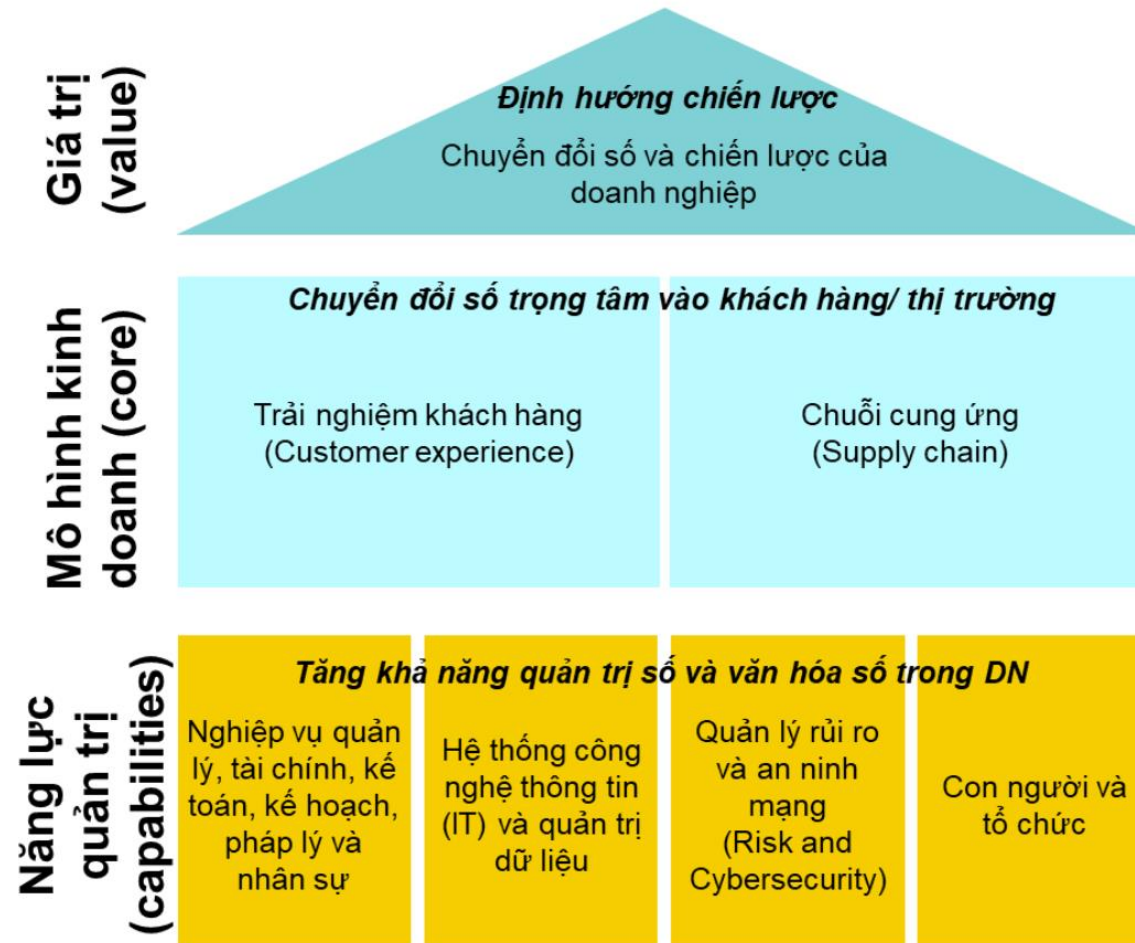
Giá trị (value)

Định hướng chiến lược

Chuyển đổi số và chiến lược của doanh nghiệp

Mô hình kinh doanh (core)

Chuyển đổi số trọng tâm vào khách hàng/ thị trường

Trải nghiệm khách hàng (Customer experience)

Chuỗi cung ứng (Supply chain)

Năng lực quản trị (capabilities)

Tăng khả năng quản trị số và văn hóa số trong DN

Nghiệp vụ quản lý, tài chính, kế toán, kế hoạch, pháp lý và nhân sự

Hệ thống công nghệ thông tin (IT) và quản trị dữ liệu

Quản lý rủi ro và an ninh mạng (Risk and Cybersecurity)

Con người và tổ chức